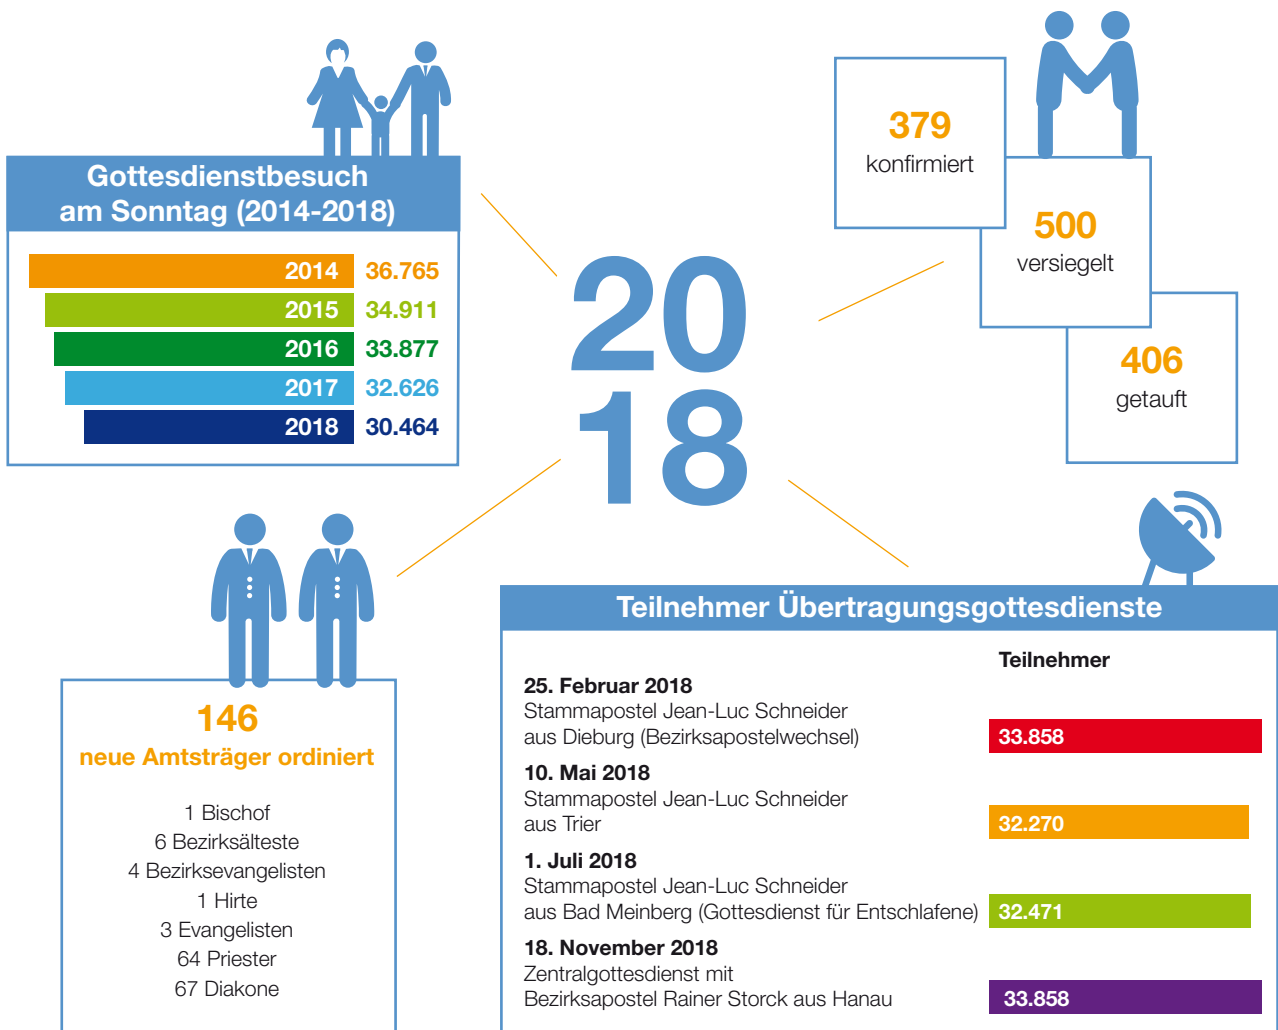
Gottesdienstbesuch am Sonntag (2014-2018)

| | |
|---|---|
| 2014 | 36.765 |
| 2015 | 34.911 |
| 2016 | 33.877 |
| 2017 | 32.626 |
| 2018 | 30.464 |

2018

379
konfirmiert

500
versiegelt

406
getauft

146
neue Amtsträger ordiniert

1 Bischof
6 Bezirksälteste
4 Bezirksevangelisten
1 Hirte
3 Evangelisten
64 Priester
67 Diakone

Teilnehmer Übertragungsgottesdienste

Teilnehmer

25. Februar 2018
Stammapostel Jean-Luc Schneider aus Dieburg (Bezirksapostelwechsel)
33.858

10. Mai 2018
Stammapostel Jean-Luc Schneider aus Trier
32.270

1. Juli 2018
Stammapostel Jean-Luc Schneider aus Bad Meinberg (Gottesdienst für Entschlafene)
32.471

18. November 2018
Zentralgottesdienst mit Bezirksapostel Rainer Storck aus Hanau
33.858